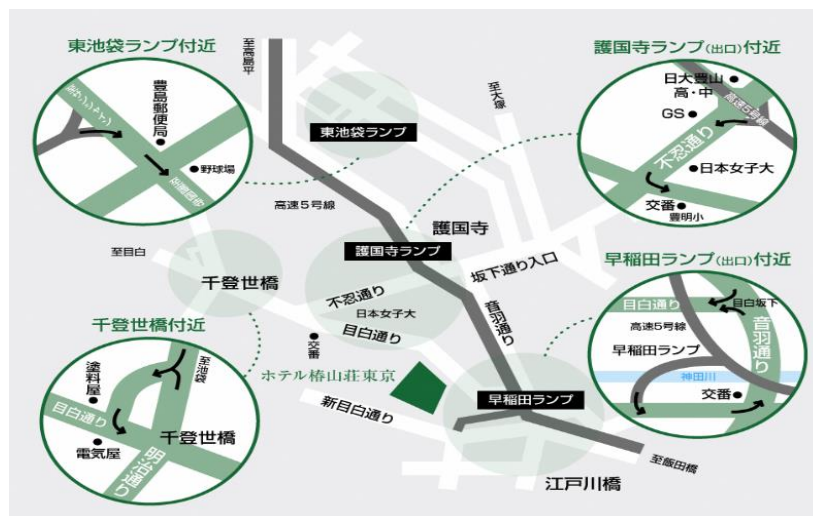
東池袋ランプ付近

出口ランプ

豊島郵便局

野球場

首都高速

至高島平

東池袋ランプ

至大塚

護国寺ランプ(出口)付近

日大豊山高・中

GS

首都高5号線

不忍通り

日本女子大

交番

豊明小

高速5号線

護国寺

護国寺ランプ

至目白

千登世橋

坂下通り入口

不忍通り

日本女子大

目白通り

音羽通り

早稲田ランプ(出口)付近

目白通り

目白坂下

高速5号線

早稲田ランプ

音羽通り

神田川

交番

千登世橋付近

塗料屋

至池袋

目白通り

千登世橋

電気屋

明治通り

交番

ホテル椿山荘東京

新目白通り

早稲田ランプ

至飯田橋

江戸川橋